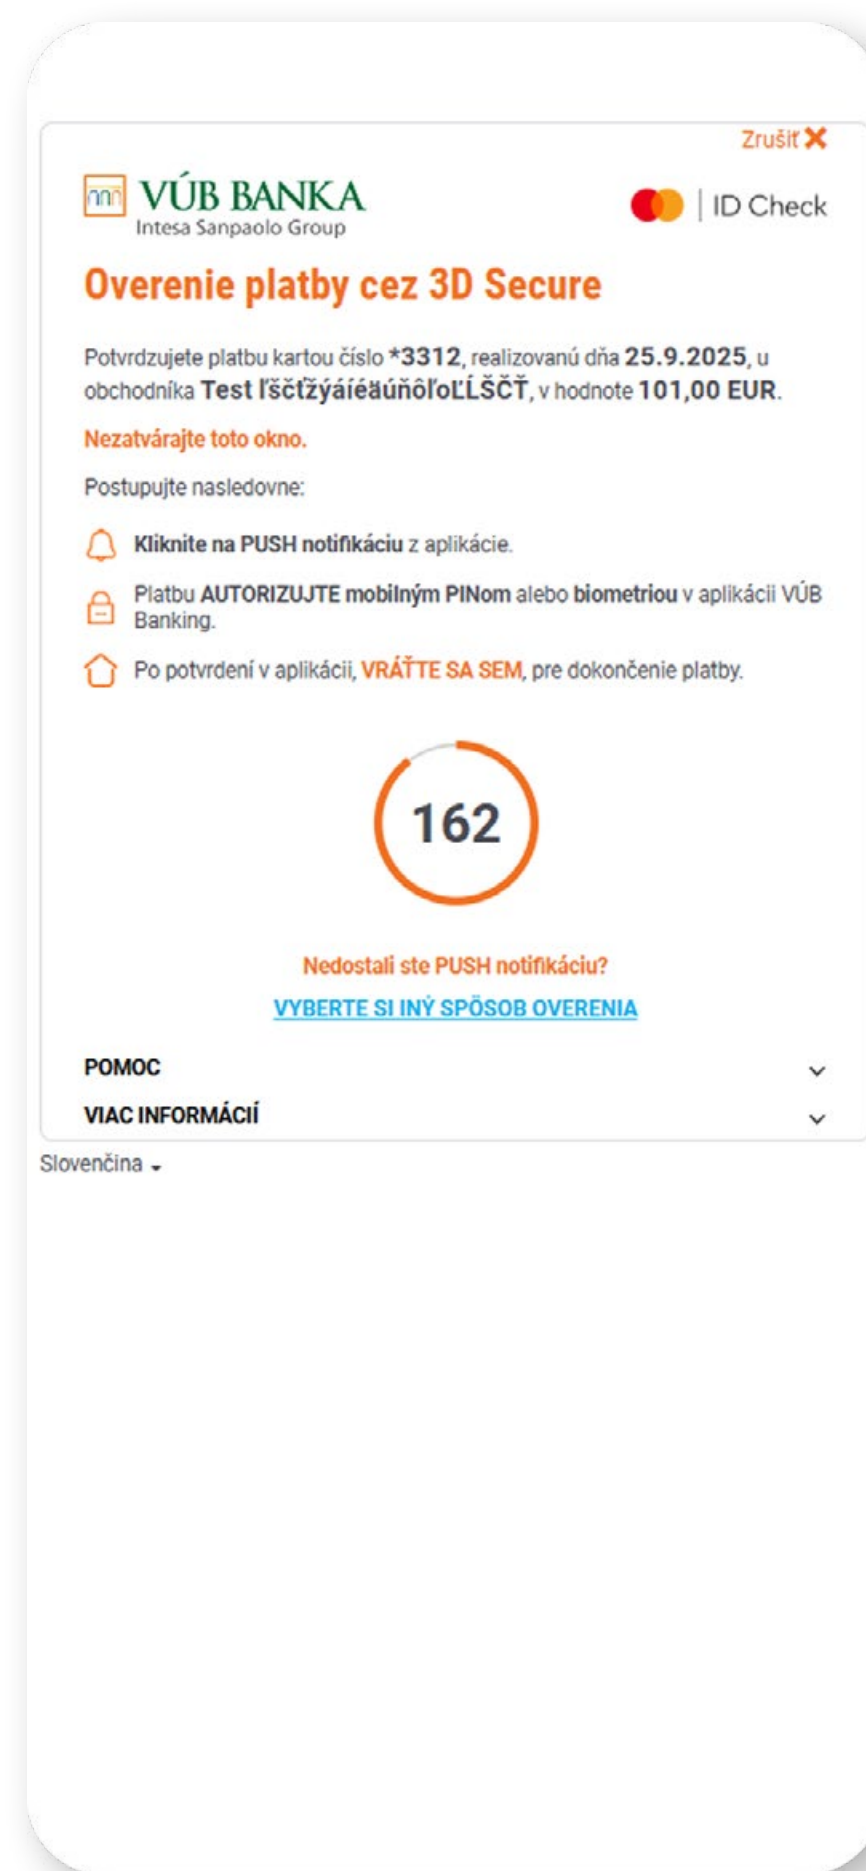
Zrušiť ✕

VÚB BANKA
Intesa Sanpaolo Group

ID Check

Overenie platby cez 3D Secure

Potvrdzujete platbu kartou číslo *3312, realizovanú dňa 25.9.2025, u obchodníka Test ľščťžýáíéäúňôľoĽĹŠČŤ, v hodnote 101,00 EUR.

Nezatvárajte toto okno.

Postupujte nasledovne:

Kliknite na PUSH notifikáciu z aplikácie.

Platbu AUTORIZUJTE mobilným PINom alebo biometriou v aplikácii VÚB Banking.

Po potvrdení v aplikácii, VRÁŤTE SA SEM, pre dokončenie platby.

162

Nedostali ste PUSH notifikáciu?

VYBERTE SI INÝ SPÔSOB OVERENIA

POMOC

VIAC INFORMÁCIÍ

Slovenčina